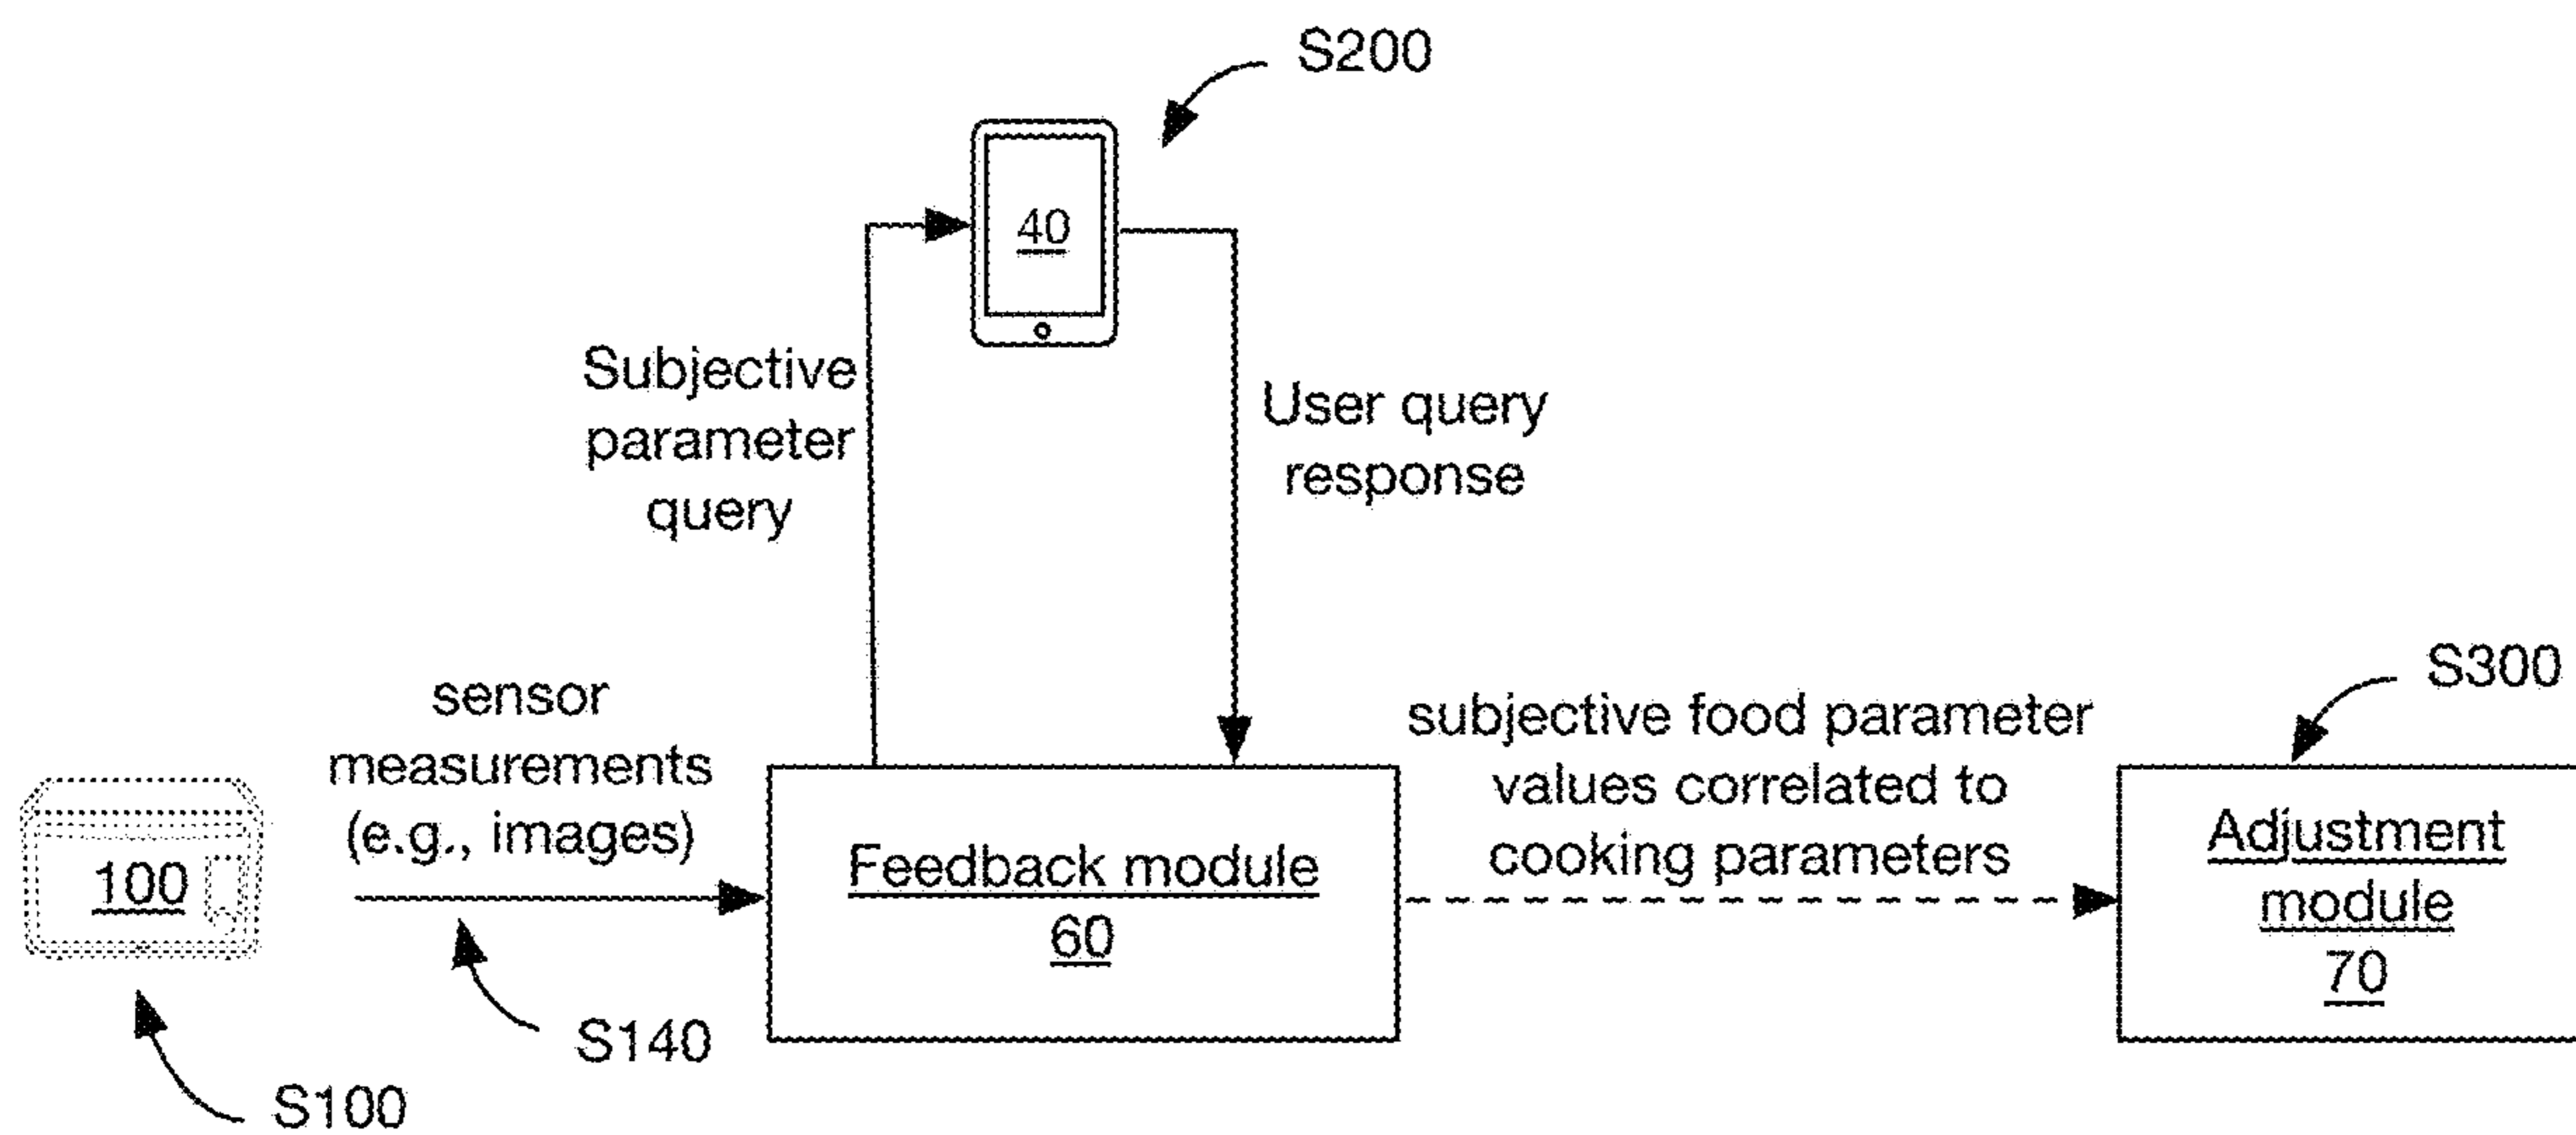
S200

40

Subjective parameter query

User query response

S300

sensor measurements (e.g., images)

subjective food parameter values correlated to cooking parameters

100

Feedback module 60

Adjustment module 70

S140

S100